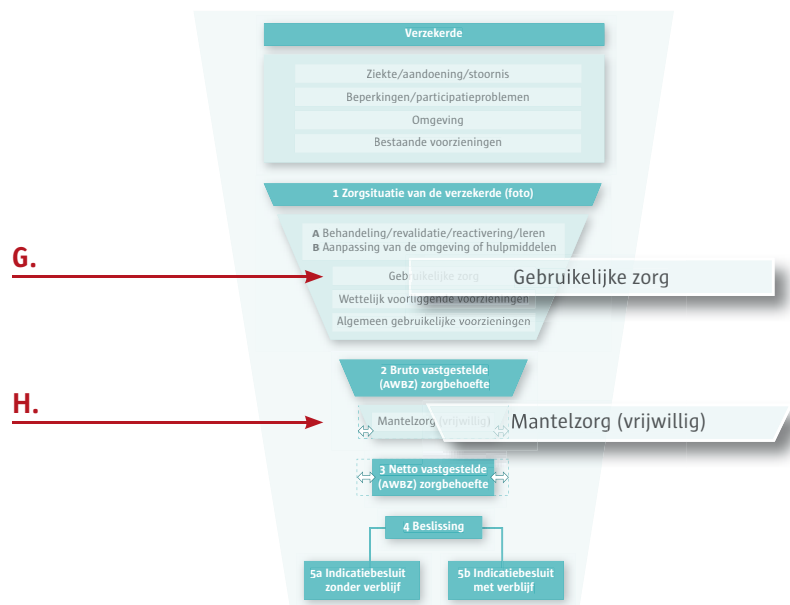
Verzekerde

Ziekte/aandoening/stoornis

Beperkingen/participatieproblemen

Omgeving

Bestaande voorzieningen

1 Zorgsituatie van de verzekerde (foto)

A Behandeling/revalidatie/reactivering/leren
B Aanpassing van de omgeving of hulpmiddelen

G.

Gebruikelijke zorg

Gebruikelijke zorg

Wettelijk voorliggende voorzieningen

Algemeen gebruikelijke voorzieningen

2 Bruto vastgestelde (AWBZ) zorgbehoefte

H.

Mantelzorg (vrijwillig)

Mantelzorg (vrijwillig)

3 Netto vastgestelde (AWBZ) zorgbehoefte

4 Beslissing

5a Indicatiebesluit zonder verblijf

5b Indicatiebesluit met verblijf